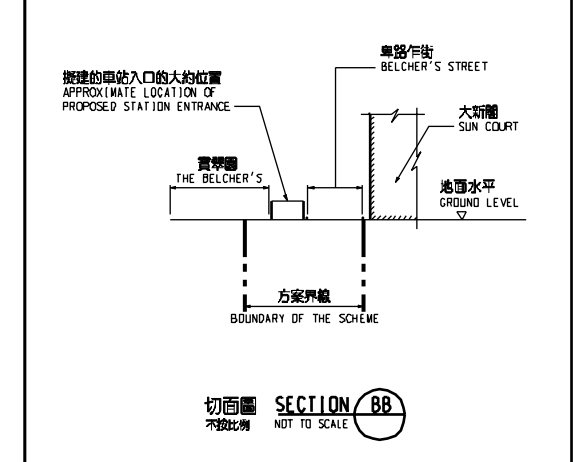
擬建的車站入口的大約位置
APPROXIMATE LOCATION OF PROPOSED STATION ENTRANCE

卑路乍街
BELCHER'S STREET

大新閣
SUN COURT

寶翠園
THE BELCHER'S

地面水平
GROUND LEVEL

方案界線
BOUNDARY OF THE SCHEME

切面圖
不按比例

SECTION BB
NOT TO SCALE